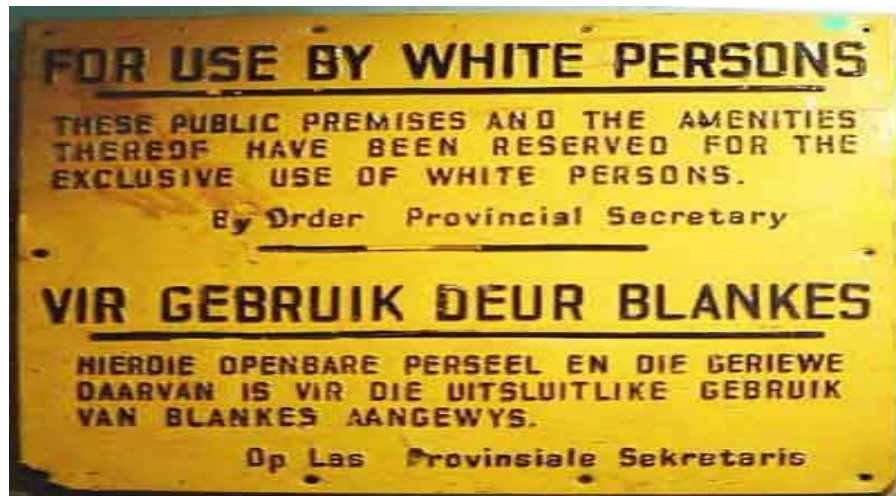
FOR USE BY WHITE PERSONS

THESE PUBLIC PREMISES AND THE AMENITIES THEREOF HAVE BEEN RESERVED FOR THE EXCLUSIVE USE OF WHITE PERSONS.

By Order Provincial Secretary

VIR GEBRUIK DEUR BLANKES

HIERDIE OPENBARE PERSEEL EN DIE GERIEWE DAARVAN IS VIR DIE UITSLUITLIKE GEBRUIK VAN BLANKES AANGEWYS.

Op Las Provinsiale Sekretaris